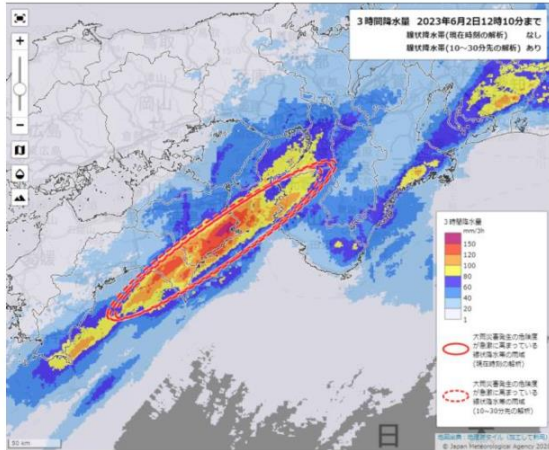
3時間降水量 2023年6月2日12時10分まで
線状降水帯（現在時刻の解析） なし
線状降水帯（10～30分先の解析） あり

+
−

岡山

3時間降水量
mm/3h
150
120
100
80
60
40
20
1

大雨災害発生の危険度が急激に高まっている線状降水帯の雨域（現在時刻の解析）

大雨災害発生の危険度が急激に高まっている線状降水帯の雨域（10～30分先の解析）

50 km
日
地図画像：地理院タイル（加工して利用）
© Japan Meteorological Agency